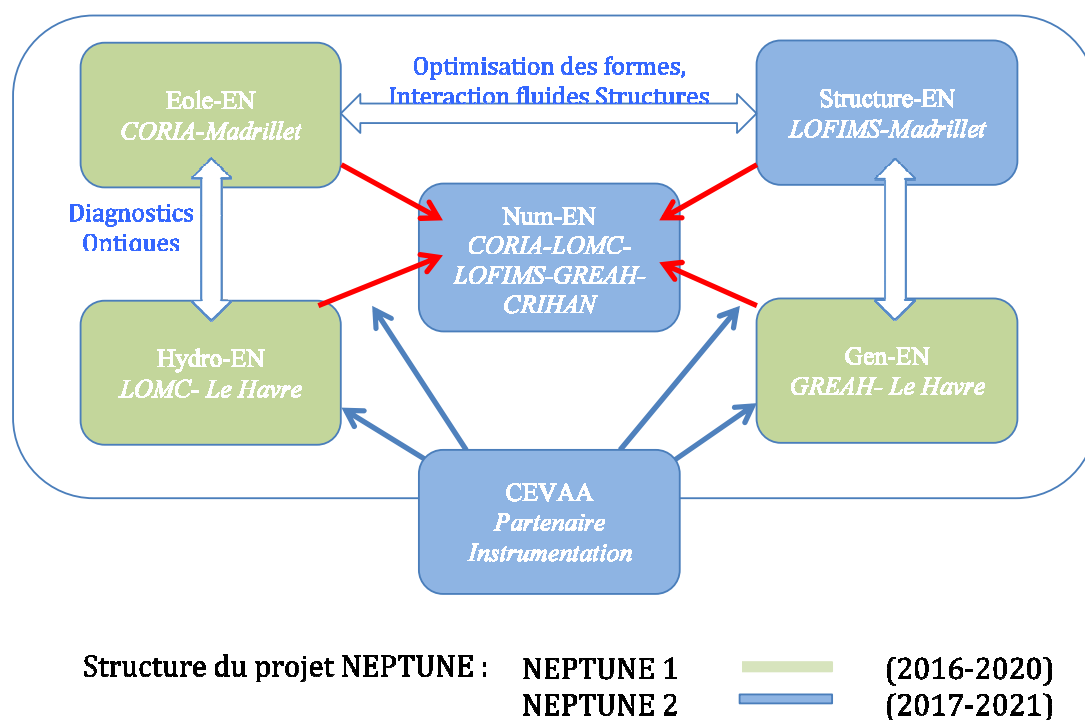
Eole-EN
CORIA-Madrillet

Optimisation des formes,
Interaction fluides Structures

Structure-EN
LOFIMS-Madrillet

Diagnostics
Optiques

Num-EN
CORIA-LOMC-
LOFIMS-GREAH-
CRIHAN

Hydro-EN
LOMC- Le Havre

Gen-EN
GREAH- Le Havre

CEVAA
Partenaire
Instrumentation

Structure du projet NEPTUNE : NEPTUNE 1 (2016-2020)
NEPTUNE 2 (2017-2021)